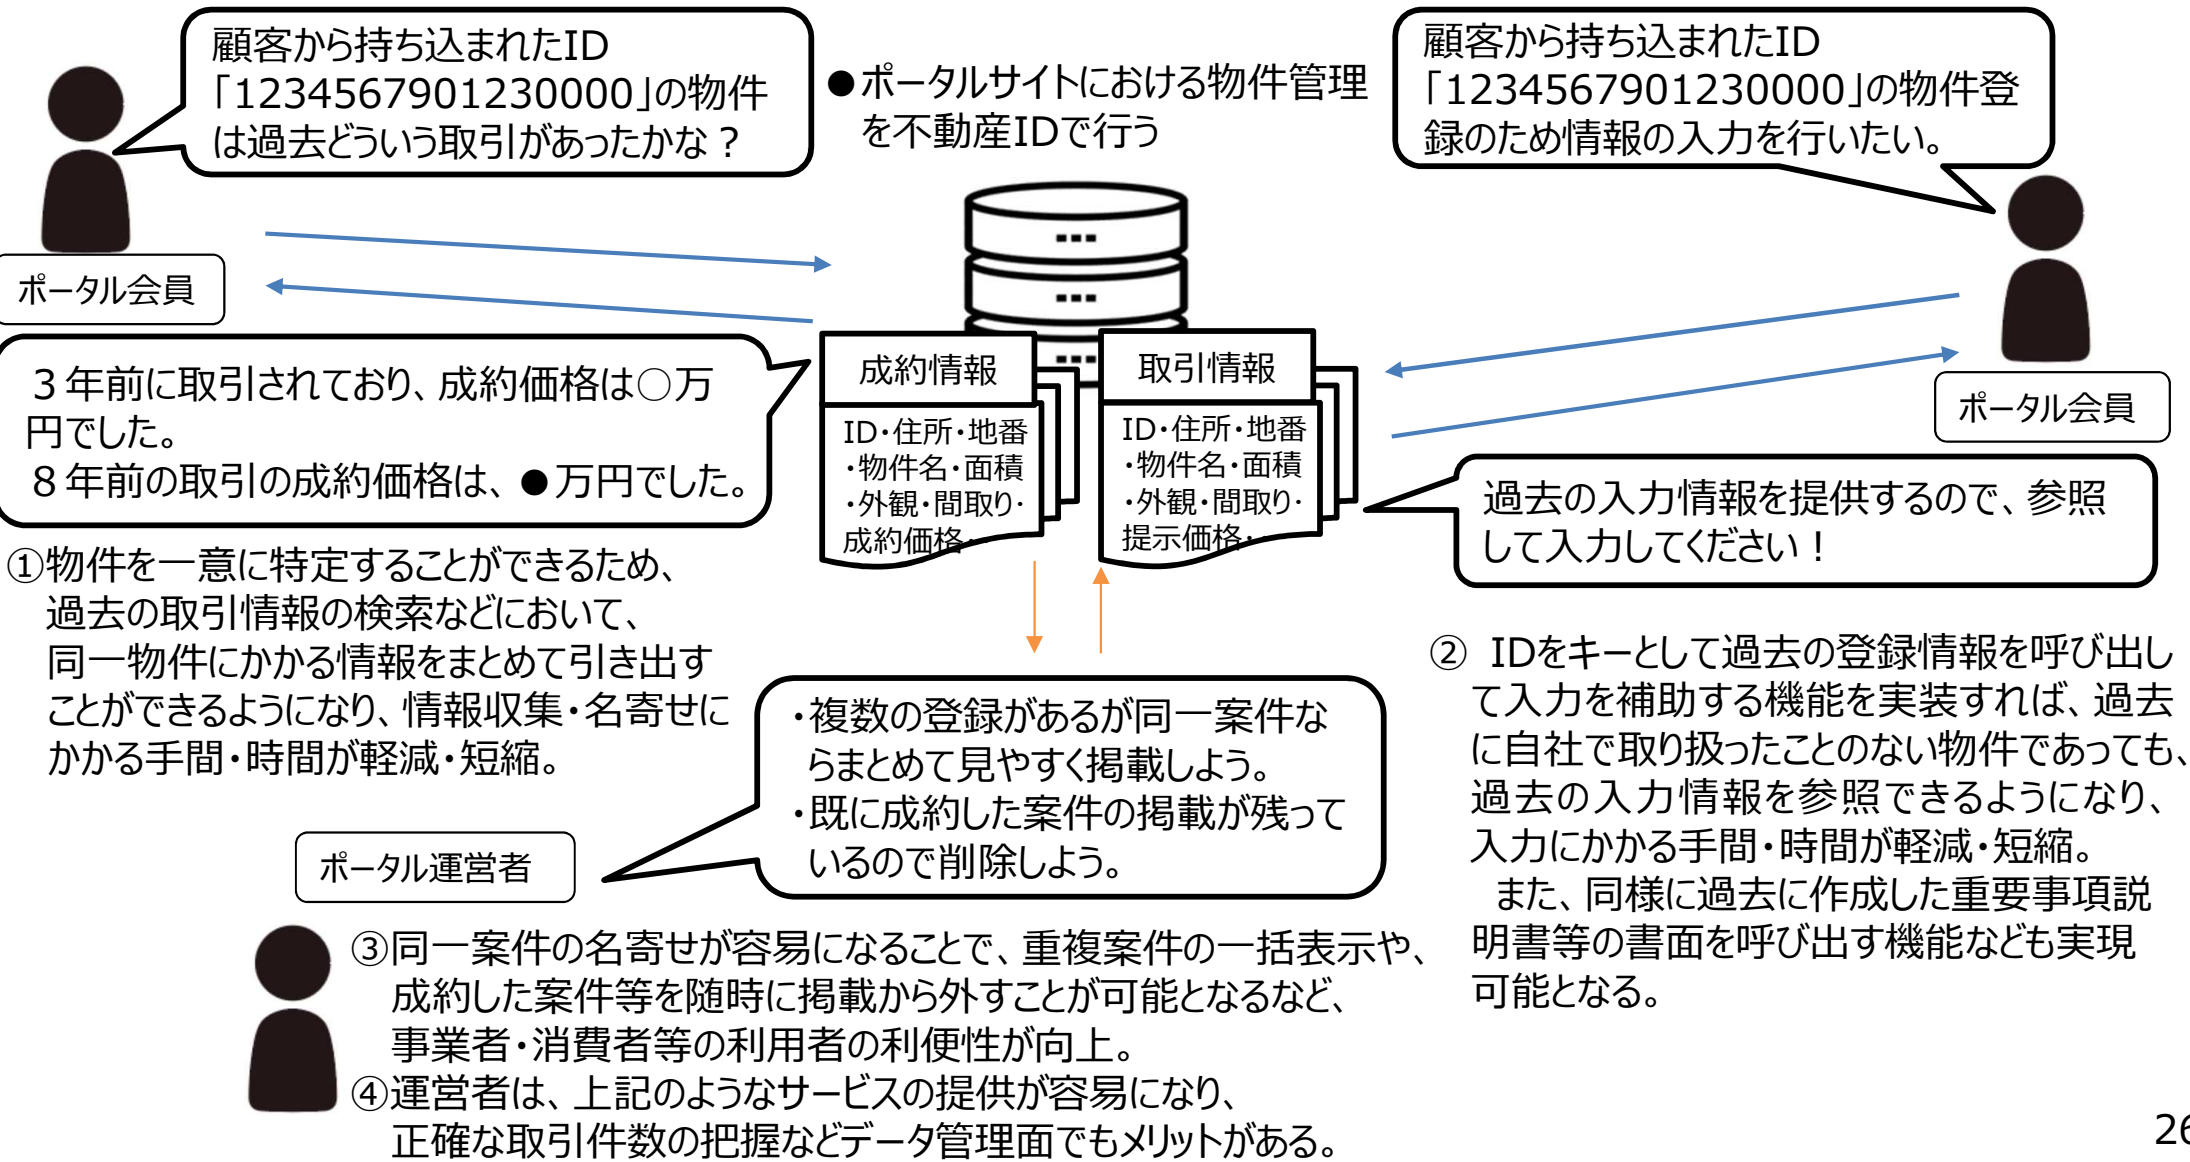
顧客から持ち込まれたID「1234567901230000」の物件は過去どういう取引があったかな？

●ポータルサイトにおける物件管理を不動産IDで行う

顧客から持ち込まれたID「1234567901230000」の物件登録のため情報の入力を行いたい。

ポータル会員

３年前に取引されており、成約価格は○万円でした。
８年前の取引の成約価格は、●万円でした。

成約情報

ID・住所・地番・物件名・面積・外観・間取り・成約価格・

取引情報

ID・住所・地番・物件名・面積・外観・間取り・提示価格・

ポータル会員

過去の入力情報を提供するので、参照して入力してください！

①物件を一意に特定することができるため、過去の取引情報の検索などにおいて、同一物件にかかる情報をまとめて引き出すことができるようになり、情報収集・名寄せにかかる手間・時間が軽減・短縮。

・複数の登録があるが同一案件ならまとめて見やすく掲載しよう。
・既に成約した案件の掲載が残っているので削除しよう。

ポータル運営者

② IDをキーとして過去の登録情報を呼び出して入力を補助する機能を実装すれば、過去に自社で取り扱ったことのない物件であっても、過去の入力情報を参照できるようになり、入力にかかる手間・時間が軽減・短縮。
また、同様に過去に作成した重要事項説明書等の書面を呼び出す機能なども実現可能となる。

③同一案件の名寄せが容易になることで、重複案件の一括表示や、成約した案件等を随時に掲載から外すことが可能となるなど、事業者・消費者等の利用者の利便性が向上。
④運営者は、上記のようなサービスの提供が容易になり、正確な取引件数の把握などデータ管理面でもメリットがある。

26